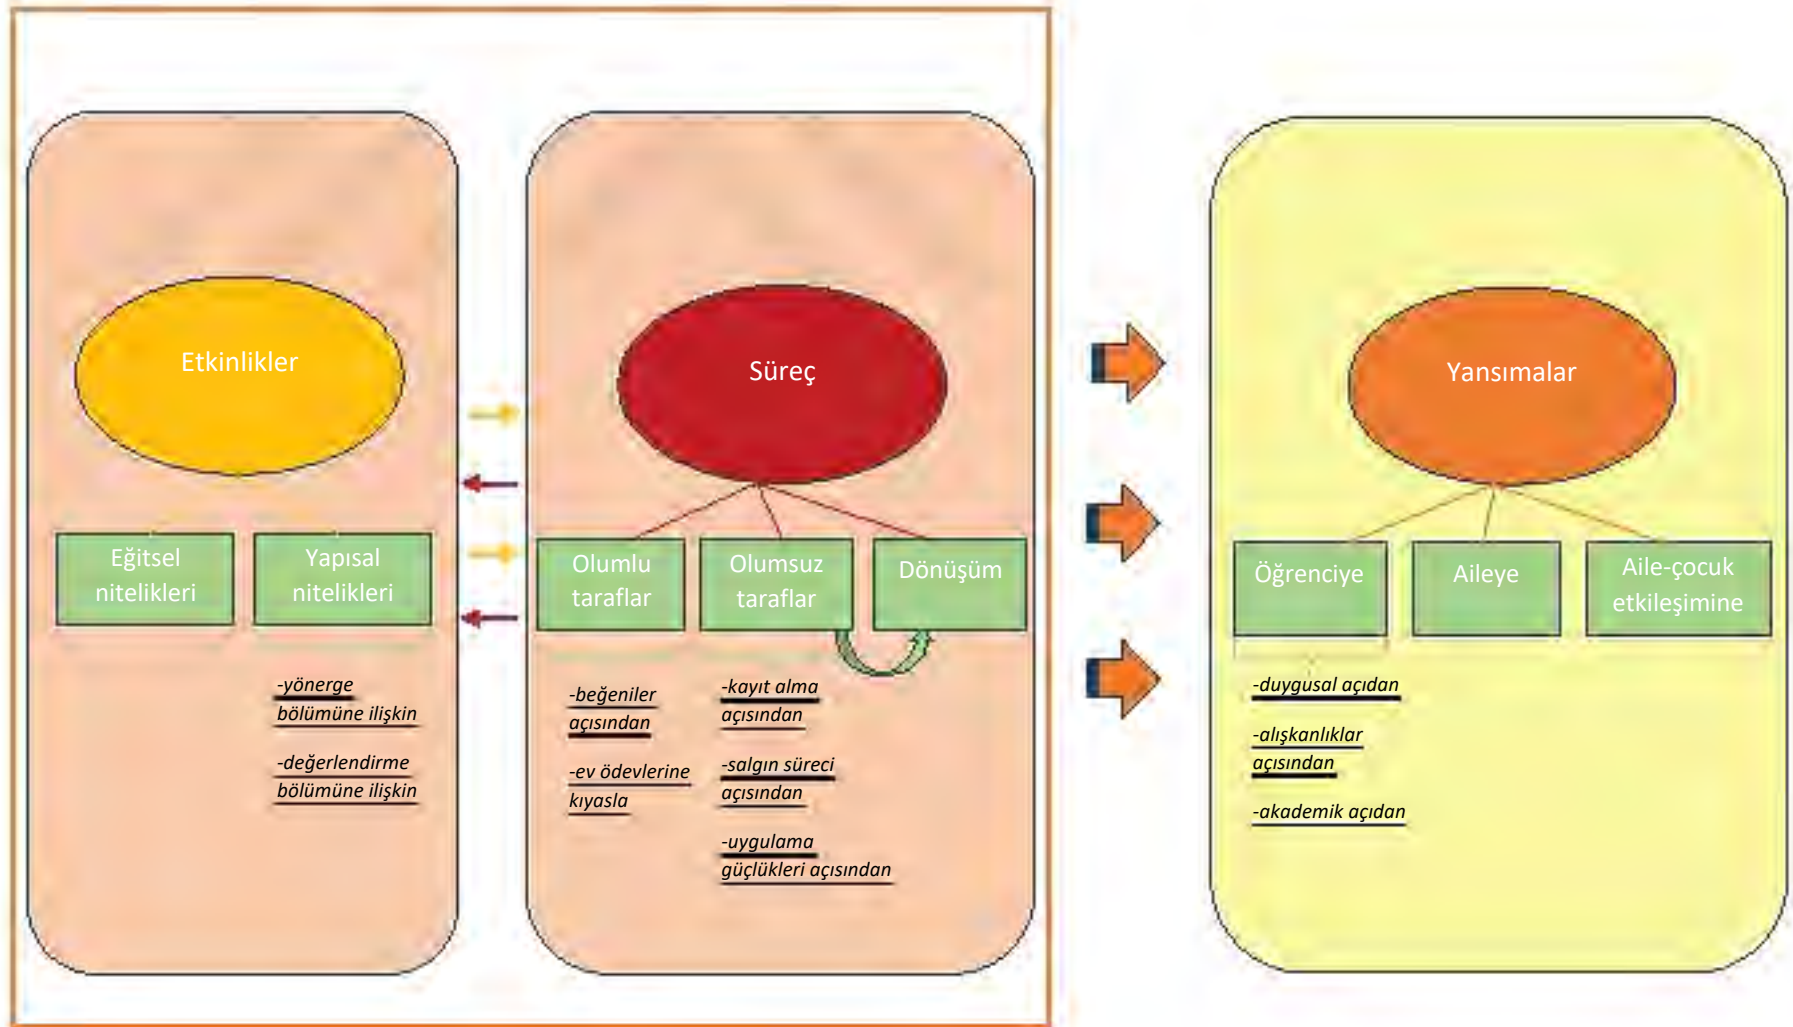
Etkinlikler

Eğitsel nitelikleri

Yapısal nitelikleri

-yönerge bölümüne ilişkin

-değerlendirme bölümüne ilişkin

Süreç

Olumlu taraflar

Olumsuz taraflar

Dönüşüm

-beğeniler açısından

-ev ödevlerine kıyasla

-kayıt alma açısından

-salgın süreci açısından

-uygulama güçlükleri açısından

Yansımalar

Öğrenciye

Aileye

Aile-çocuk etkileşimine

-duygusal açıdan

-alışkanlıklar açısından

-akademik açıdan